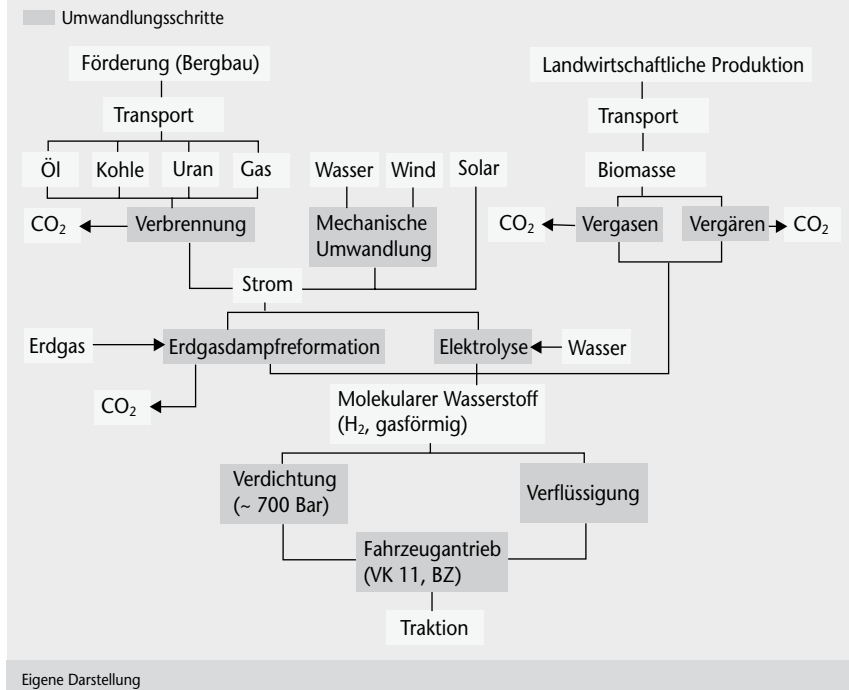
Umwandlungsschritte

Förderung (Bergbau)

Transport

Öl
Kohle
Uran
Gas

$CO_2$
Verbrennung

Wasser
Wind
Solar

Mechanische Umwandlung

Landwirtschaftliche Produktion

Transport

Biomasse

$CO_2$
Vergasen
Vergären
$CO_2$

Strom

Erdgas
Erdgasdampfreformation
Elektrolyse
Wasser

$CO_2$

Molekularer Wasserstoff ($H_2$, gasförmig)

Verdichtung (~ 700 Bar)

Verflüssigung

Fahrzeugantrieb (VK 11, BZ)

Traktion

Eigene Darstellung